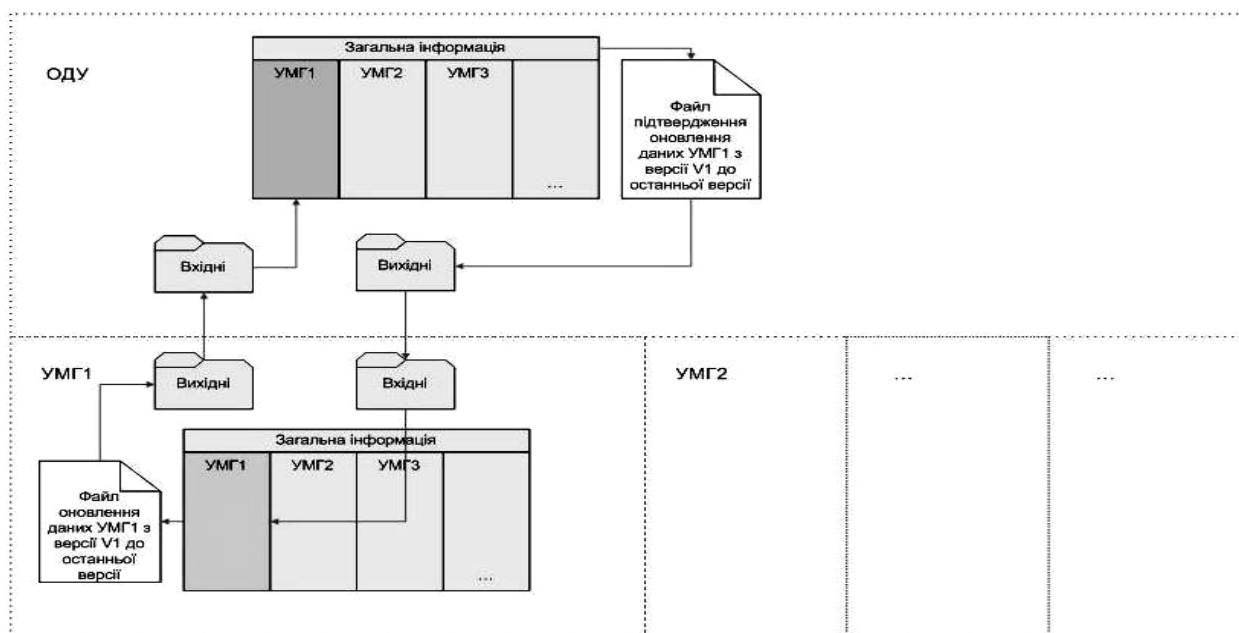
ОДУ

Загальна інформація

| УМГ1 | УМГ2 | УМГ3 | ... |
|---|---|---|---|

Файл підтвердження оновлення даних УМГ1 з версії V1 до останньої версії

Вхідні

Вихідні

УМГ1

Вихідні

Вхідні

Загальна інформація

| УМГ1 | УМГ2 | УМГ3 | ... |
|---|---|---|---|

Файл оновлення даних УМГ1 з версії V1 до останньої версії

УМГ2

...

...